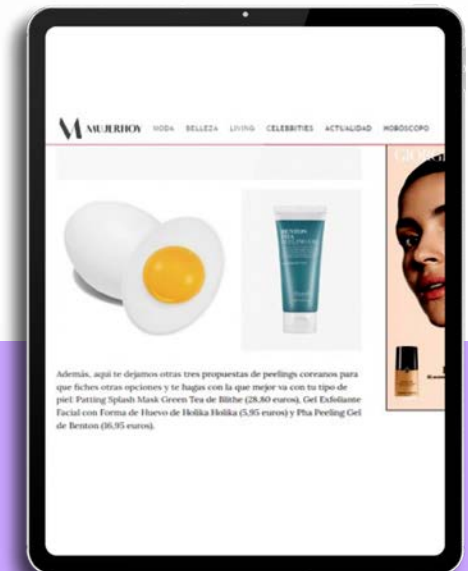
M MUJERHOY MODA BELLEZA LIVING CELEBRITIES ACTUALIDAD HOROSCOPO

GIORGI

BENTON TEA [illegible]

Además, aquí te dejamos otras tres propuestas de peelings coreanos para que fiches otras opciones y te hagas con la que mejor va con tu tipo de piel: Patting Splash Mask Green Tea de Blithe (28,80 euros), Gel Exfoliante Facial con Forma de Huevo de Holika Holika (5,95 euros) y Pha Peeling Gel de Benton (16,95 euros).